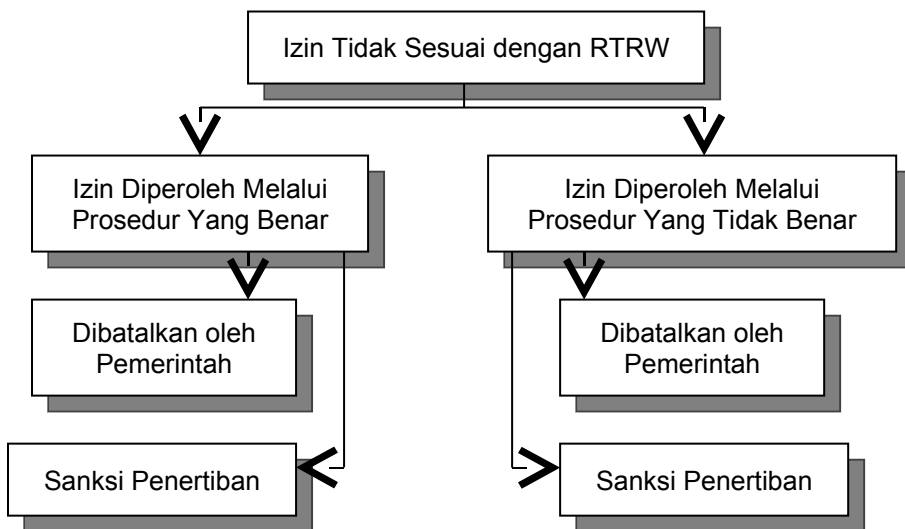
Izin Tidak Sesuai dengan RTRW

Izin Diperoleh Melalui Prosedur Yang Benar

Dibatalkan oleh Pemerintah

Sanksi Penertiban

Izin Diperoleh Melalui Prosedur Yang Tidak Benar

Dibatalkan oleh Pemerintah

Sanksi Penertiban